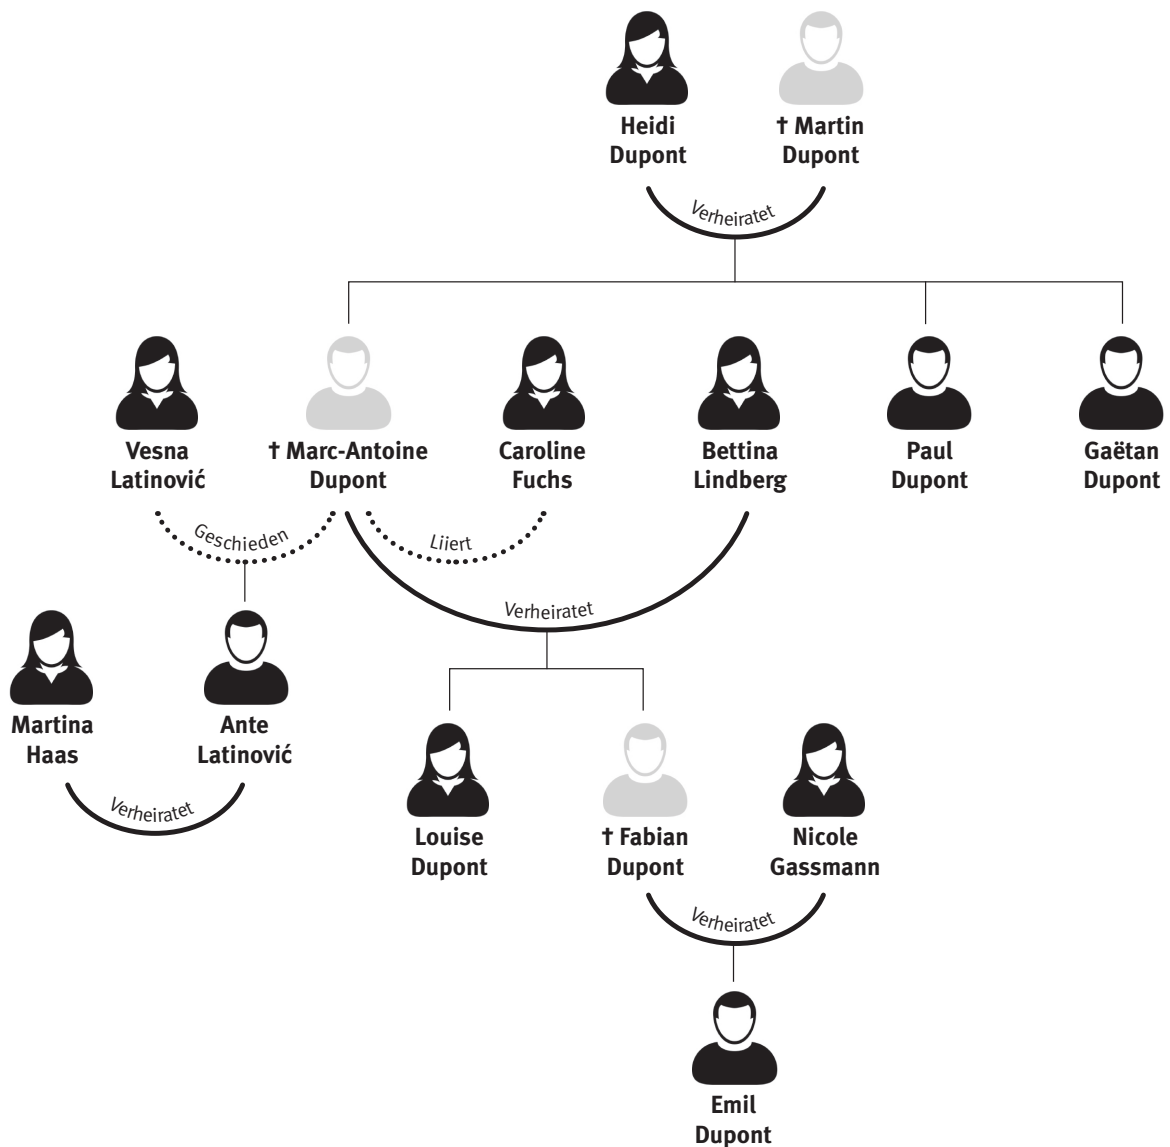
Heidi Dupont

† Martin Dupont

Verheiratet

Vesna Latinović

† Marc-Antoine Dupont

Caroline Fuchs

Bettina Lindberg

Paul Dupont

Gaëtan Dupont

Geschieden

Liiert

Verheiratet

Martina Haas

Ante Latinović

Verheiratet

Louise Dupont

† Fabian Dupont

Nicole Gassmann

Verheiratet

Emil Dupont